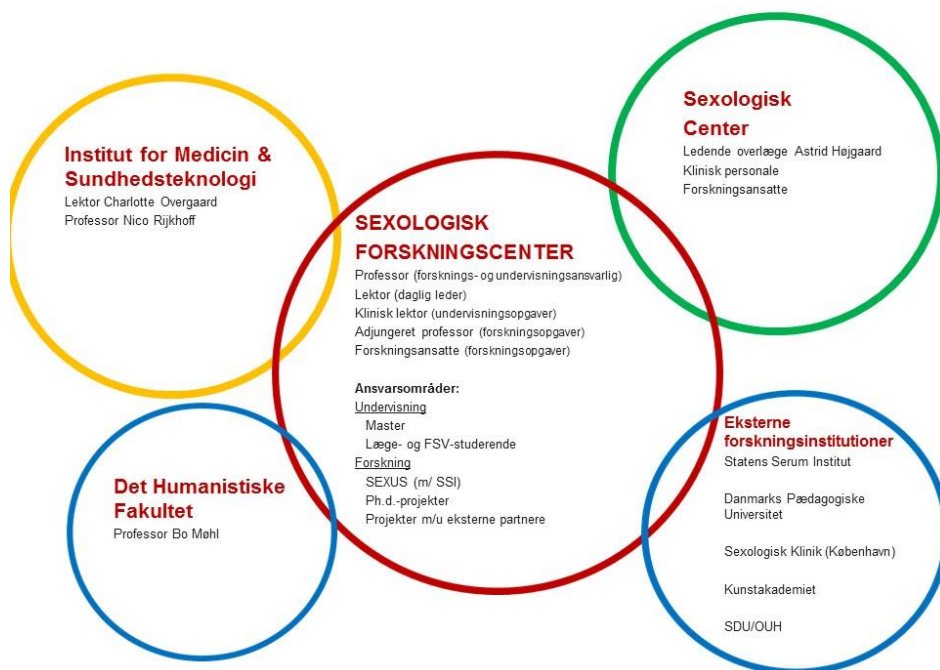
Institut for Medicin & Sundhedsteknologi
Lektor Charlotte Overgaard
Professor Nico Rijkhoff

Sexologisk Center
Ledende overlæge Astrid Højgaard
Klinisk personale
Forskningsansatte

SEXOLOGISK FORSKNINGSCENTER
Professor (forsknings- og undervisningsansvarlig)
Lektor (daglig leder)
Klinisk lektor (undervisningsopgaver)
Adjungeret professor (forskningsopgaver)
Forskningsansatte (forskningsopgaver)

Ansvarsområder:
Undervisning
Master
Læge- og FSV-studerende
Forskning
SEXUS (m/ SSI)
Ph.d.-projekter
Projekter m/u eksterne partnere

Det Humanistiske Fakultet
Professor Bo Møhl

Eksterne forskningsinstitutioner
Statens Serum Institut

Danmarks Pædagogiske Universitet

Sexologisk Klinik (København)

Kunstakademiet

SDU/OUH